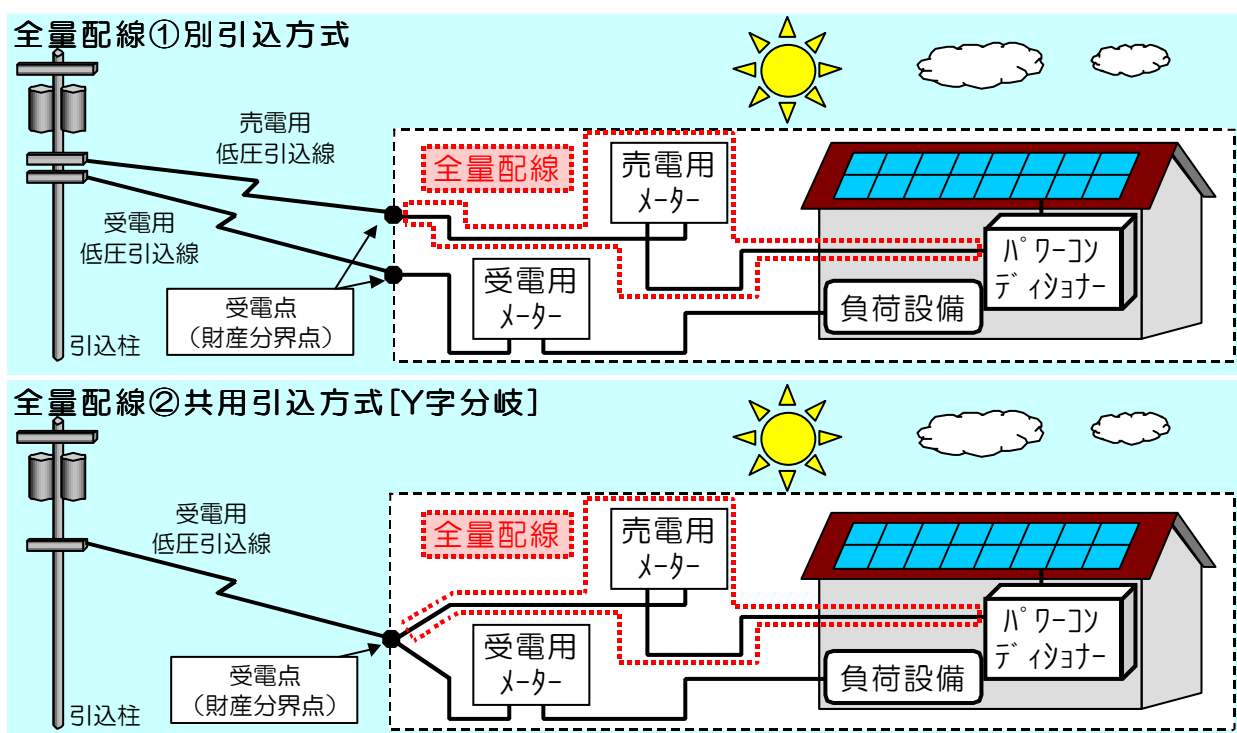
全量配線①別引込方式

売電用
低圧引込線

受電用
低圧引込線

受電点
（財産分界点）

引込柱

全量配線

売電用
メーター

受電用
メーター

パワーコン
ディショナー

負荷設備

全量配線②共用引込方式[Y字分岐]

受電用
低圧引込線

受電点
（財産分界点）

引込柱

全量配線

売電用
メーター

受電用
メーター

パワーコン
ディショナー

負荷設備